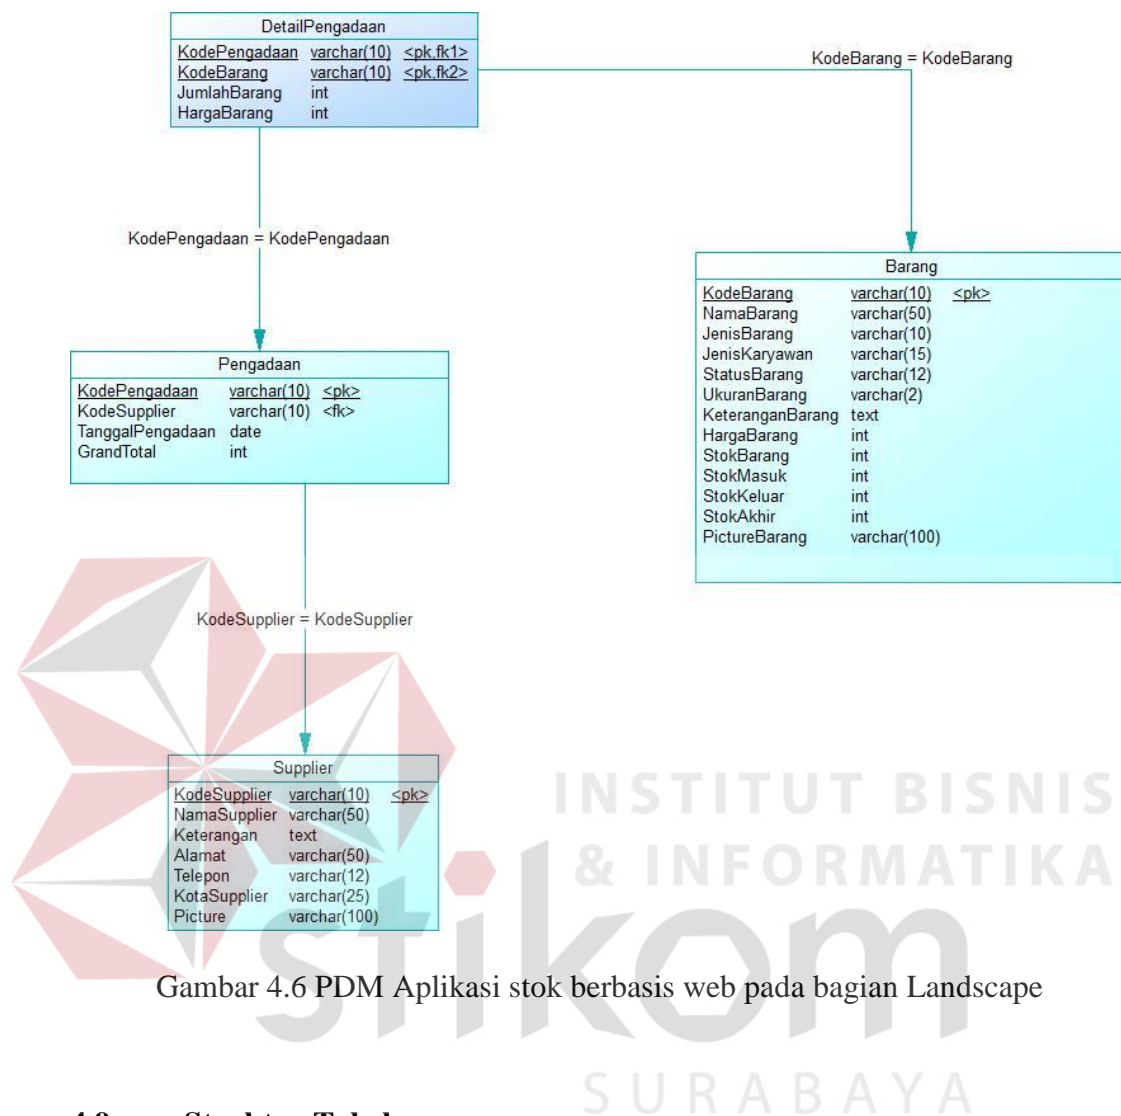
DetailPengadaan

| | | |
|---|---|---|
| KodePengadaan | varchar(10) | <pk,fk1> |
| KodeBarang | varchar(10) | <pk,fk2> |
| JumlahBarang | int | |
| HargaBarang | int | |

KodeBarang = KodeBarang

KodePengadaan = KodePengadaan

Barang

| | | |
|---|---|---|
| KodeBarang | varchar(10) | <pk> |
| NamaBarang | varchar(50) | |
| JenisBarang | varchar(10) | |
| JenisKaryawan | varchar(15) | |
| StatusBarang | varchar(12) | |
| UkuranBarang | varchar(2) | |
| KeteranganBarang | text | |
| HargaBarang | int | |
| StokBarang | int | |
| StokMasuk | int | |
| StokKeluar | int | |
| StokAkhir | int | |
| PictureBarang | varchar(100) | |

Pengadaan

| | | |
|---|---|---|
| KodePengadaan | varchar(10) | <pk> |
| KodeSupplier | varchar(10) | <fk> |
| TanggalPengadaan | date | |
| GrandTotal | int | |

KodeSupplier = KodeSupplier

Supplier

| | | |
|---|---|---|
| KodeSupplier | varchar(10) | <pk> |
| NamaSupplier | varchar(50) | |
| Keterangan | text | |
| Alamat | varchar(50) | |
| Telepon | varchar(12) | |
| KotaSupplier | varchar(25) | |
| Picture | varchar(100) | |

INSTITUT BISNIS & INFORMATIKA stikom SURABAYA

Gambar 4.6 PDM Aplikasi stok berbasis web pada bagian Landscape

4.9 Struktur Tabel